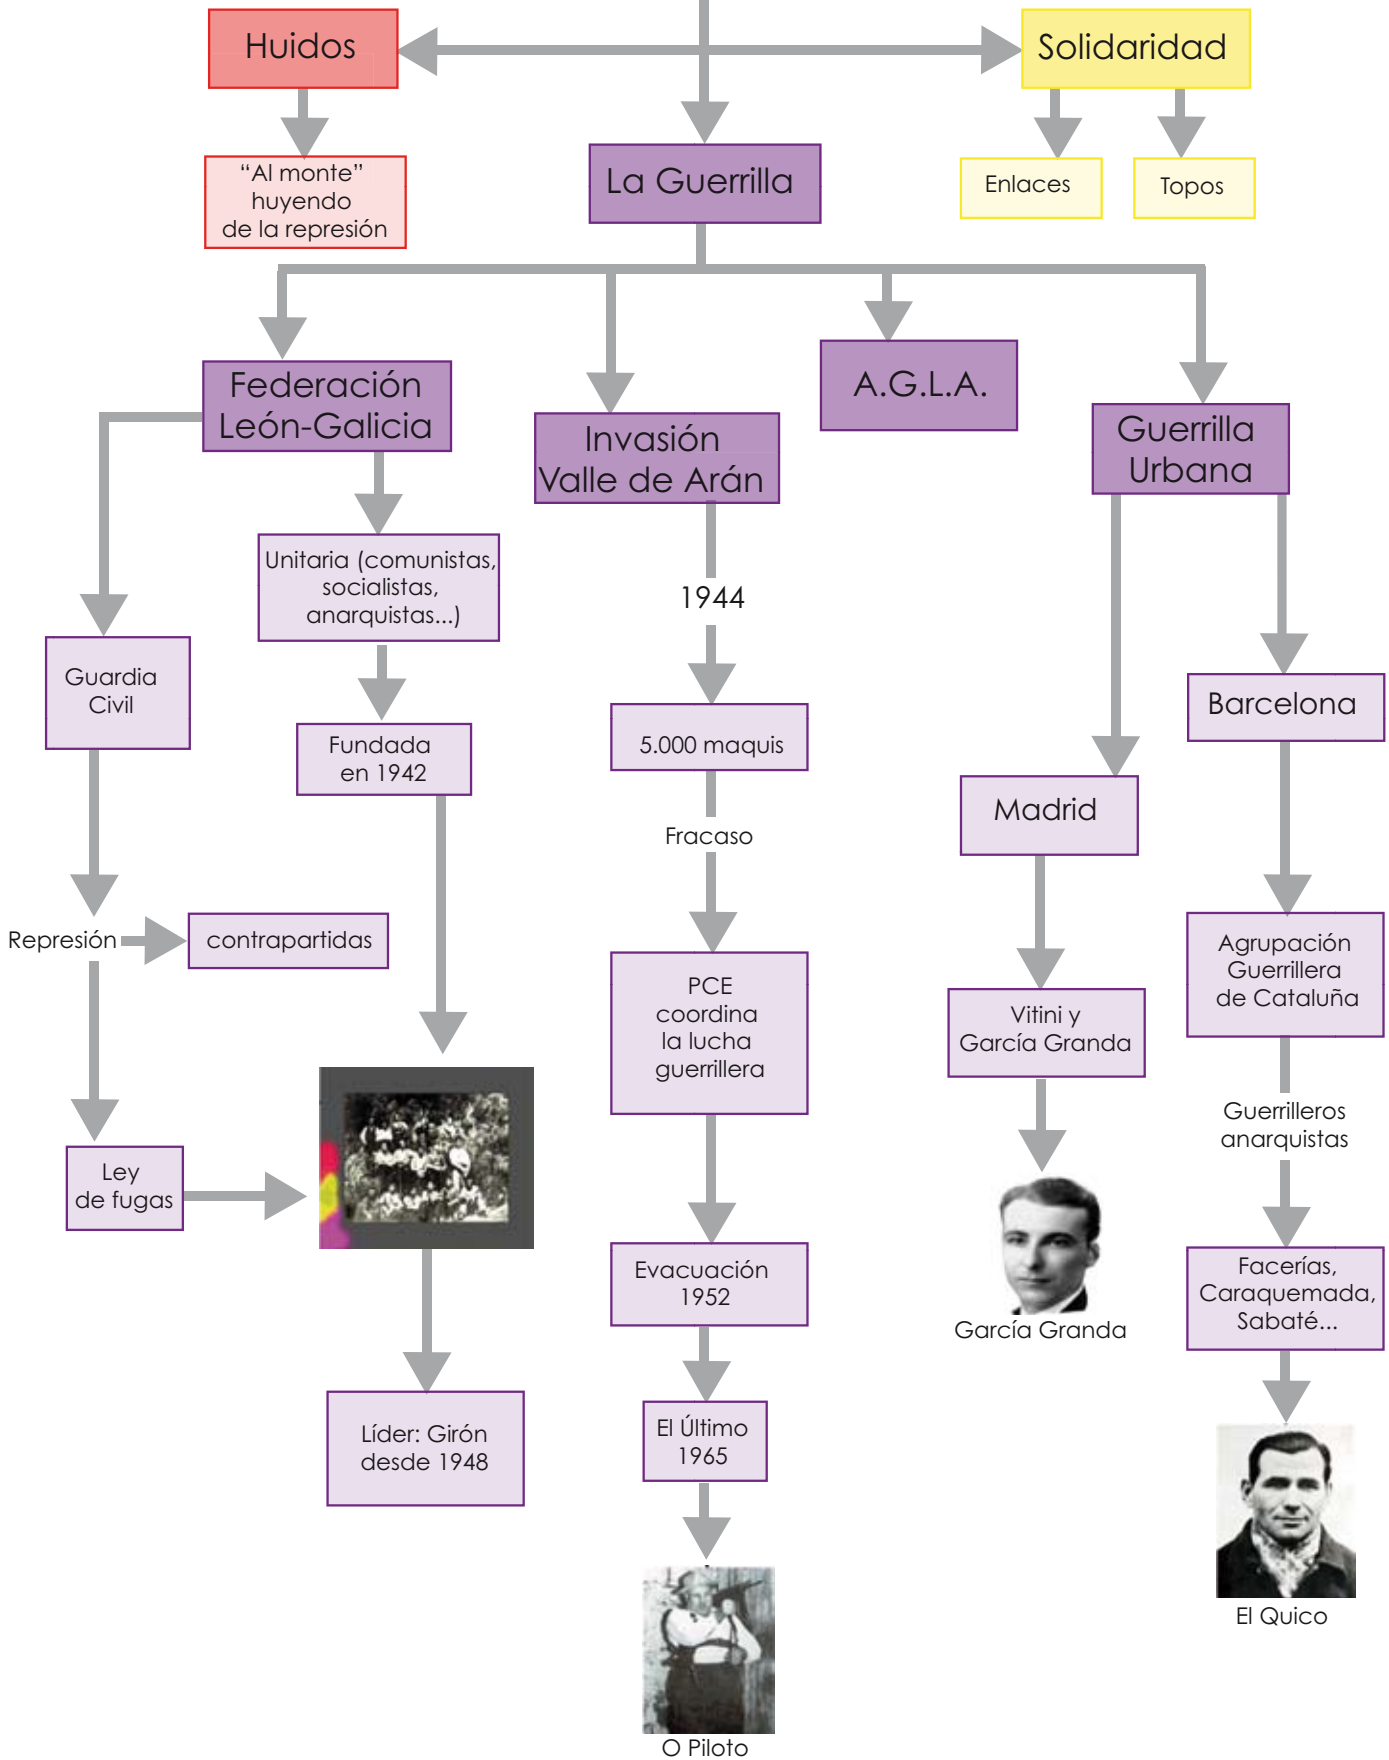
Huidos

Solidaridad

"Al monte" huyendo de la represión

La Guerrilla

Enlaces

Topos

Federación León-Galicia

Invasión Valle de Arán

A.G.L.A.

Guerrilla Urbana

Unitaria (comunistas, socialistas, anarquistas...)

1944

Guardia Civil

Fundada en 1942

5.000 maquis

Barcelona

Madrid

Fracaso

Represión

contrapartidas

PCE coordina la lucha guerrillera

Vitini y García Granda

Agrupación Guerrillera de Cataluña

Guerrilleros anarquistas

Ley de fugas

Evacuación 1952

García Granda

Facerías, Caraquemada, Sabaté...

Líder: Girón desde 1948

El Último 1965

El Quico

O Piloto